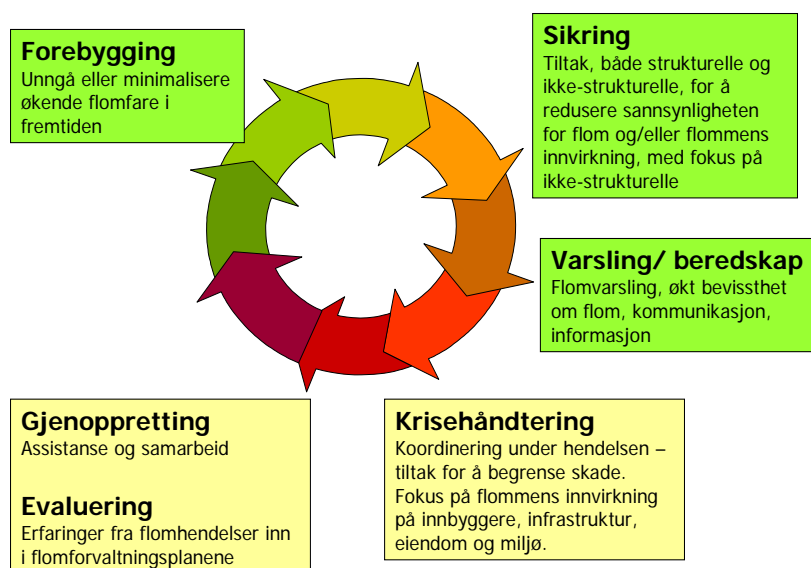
Forebygging
Unngå eller minimalisere økende flomfare i fremtiden

Sikring
Tiltak, både strukturelle og ikke-strukturelle, for å redusere sannsynligheten for flom og/eller flommens innvirkning, med fokus på ikke-strukturelle

Varsling/ beredskap
Flomvarsling, økt bevissthet om flom, kommunikasjon, informasjon

Gjenoppretting
Assistanse og samarbeid

Evaluering
Erfaringer fra flomhendelser inn i flomforvaltningsplanene

Krisehåndtering
Koordinering under hendelsen – tiltak for å begrense skade. Fokus på flommens innvirkning på innbyggere, infrastruktur, eiendom og miljø.